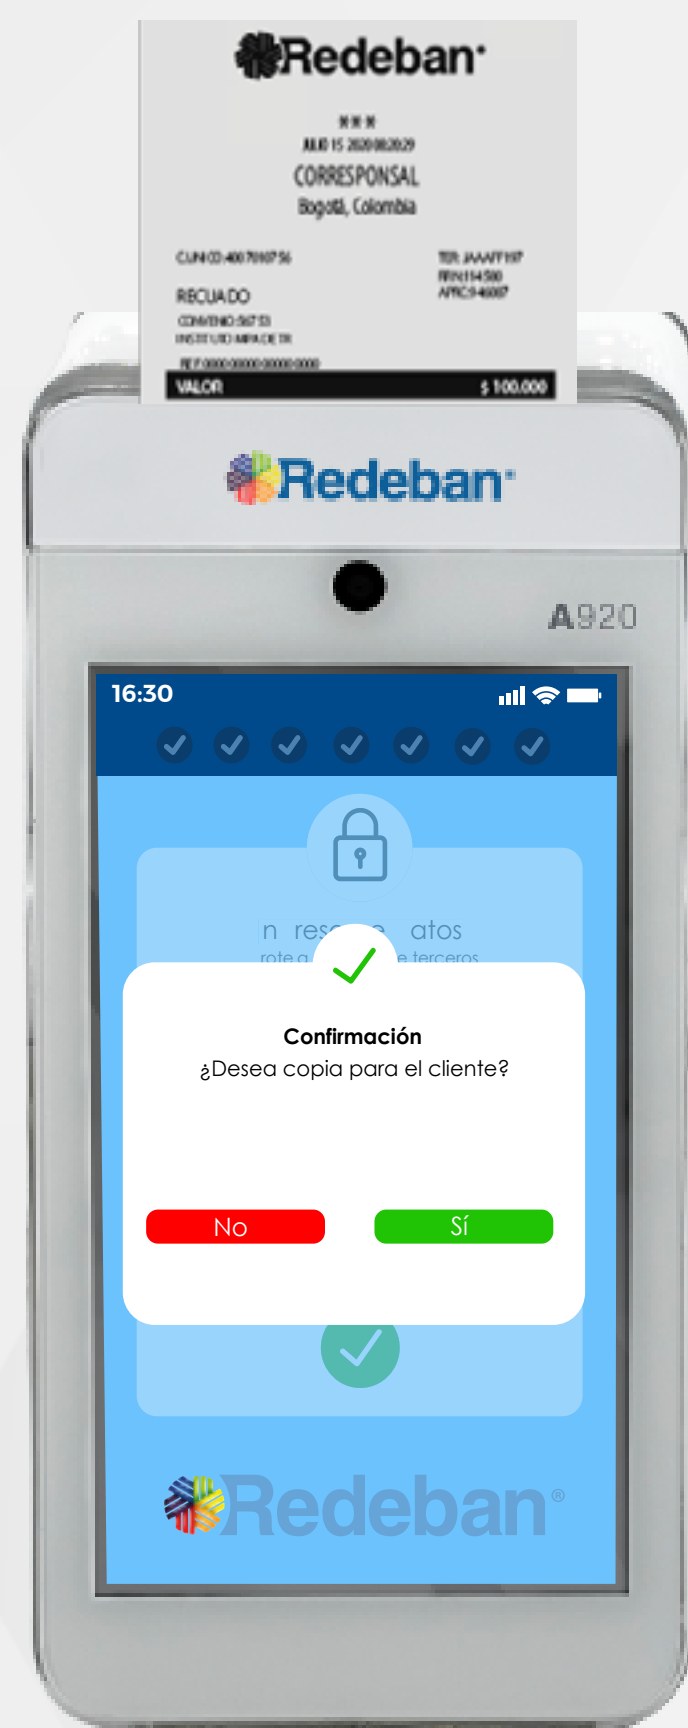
Redeban

\*\*\*
JULIO 15 2020 08:20:29
CORRESPONSAL
Bogotá, Colombia

CUNICO 400 700756
RECAUDO
CONVENIO 56753
INSTITUTO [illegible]
REF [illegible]
VALOR $ 100.000

TER JAAAFT197
RRN 114500
APRC 94007

Redeban

A920

16:30

n res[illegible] atos
rote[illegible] e terceros

Confirmación
¿Desea copia para el cliente?

No
Sí

Redeban